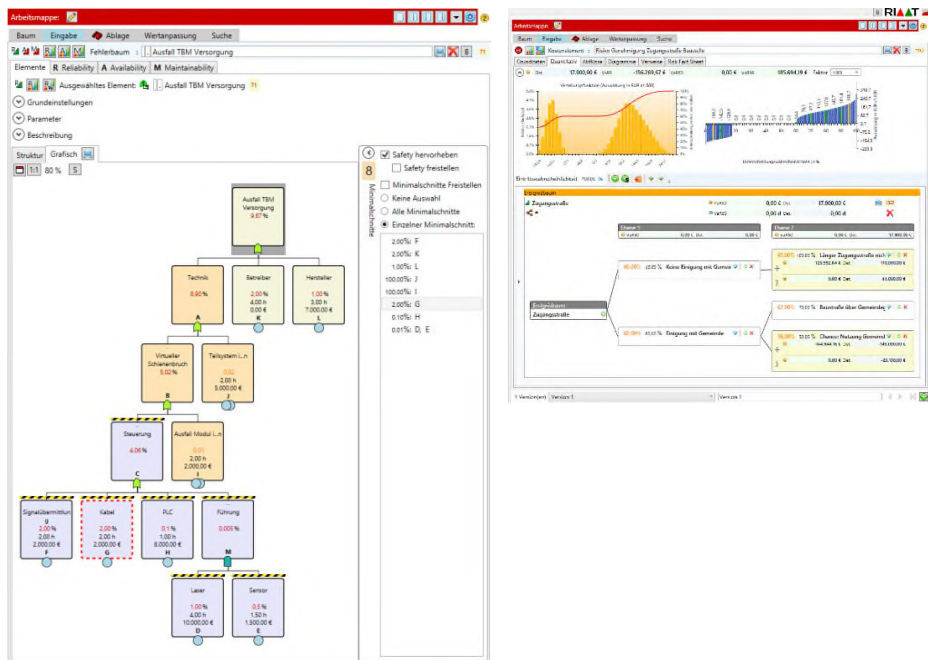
Arbeitsmappe:

Baum Eingabe Ablage Wertanpassung Suche

Fehlerbaum Ausfall TBM Versorgung 71

Elemente R Reliability A Availability M Maintainability

Ausgewähltes Element: Ausfall TBM Versorgung 71

Grundeinstellungen

Parameter

Beschreibung

Struktur Grafisch

1:1 80 % S

Ausfall TBM Versorgung 9.87 %

Technik 8.60 % A

Betreiber 2.00 % 4.00 h 0.00 € K

Hersteller 1.00 % 3.00 h 7.000.00 € L

Virtueller Schienenbruch 5.02 % B

Teilsystem (...n 0.02 2.00 h 5.000.00 € J

Steuerung 4.06 % C

Ausfall Modul (...n 2.00 2.00 h 2.000.00 € I

Signalübermittlun g 2.00 % 2.00 h 2.000.00 € F

Kabel 2.00 % 2.00 h 2.000.00 € G

PLC 0.1 % 1.00 h 8.000.00 € H

Führung 0.005 % M

Laser 1.00 % 4.00 h 10.000.00 € D

Sensor 0.5 % 1.50 h 1.500.00 € E

Safety hervorheben

Safety freistellen

8 Minimalschnitte

Minimalschnitte Freistellen

Keine Auswahl

Alle Minimalschnitte

Einzelner Minimalschnitt:

2.00%: F
2.00%: K
1.00%: L
100.00%: J
100.00%: I
2.00%: G
2.00%: H
0.10%: H
0.01%: D, E

RIAAT

Arbeitsmappe:

Baum Eingabe Ablage Wertanpassung Suche

Risiko Genehmigung Zugangsstraße Baustelle

17.000,00 € -156.769,67 € 0,00 € 185.694,19 €

Zugangsstraße 0,00 € 17.000,00 €

Ereignisbaum Zugangsstraße

40,00% Keine Einigung mit Gemeinde

60,00% Einigung mit Gemeinde

Länger Zugangsstraße nötig

Baustraße über Gemeinde

Chance Nutzung Gemeind

Version 1